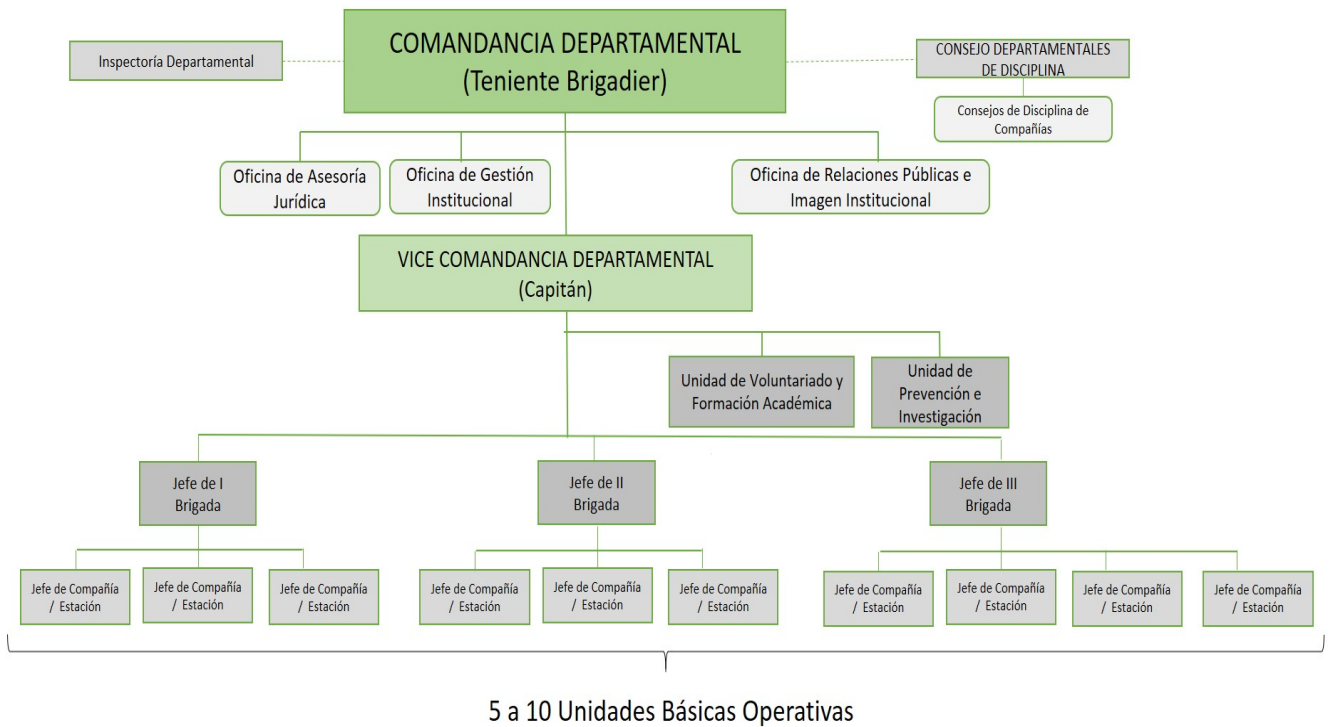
Inspectoría Departamental

COMANDANCIA DEPARTAMENTAL
(Teniente Brigadier)

CONSEJO DEPARTAMENTALES DE DISCIPLINA

Consejos de Disciplina de Compañías

Oficina de Asesoría Jurídica

Oficina de Gestión Institucional

Oficina de Relaciones Públicas e Imagen Institucional

VICE COMANDANCIA DEPARTAMENTAL
(Capitán)

Unidad de Voluntariado y Formación Académica

Unidad de Prevención e Investigación

Jefe de I Brigada

Jefe de II Brigada

Jefe de III Brigada

Jefe de Compañía / Estación

Jefe de Compañía / Estación

Jefe de Compañía / Estación

Jefe de Compañía / Estación

Jefe de Compañía / Estación

Jefe de Compañía / Estación

Jefe de Compañía / Estación

Jefe de Compañía / Estación

Jefe de Compañía / Estación

Jefe de Compañía / Estación

5 a 10 Unidades Básicas Operativas